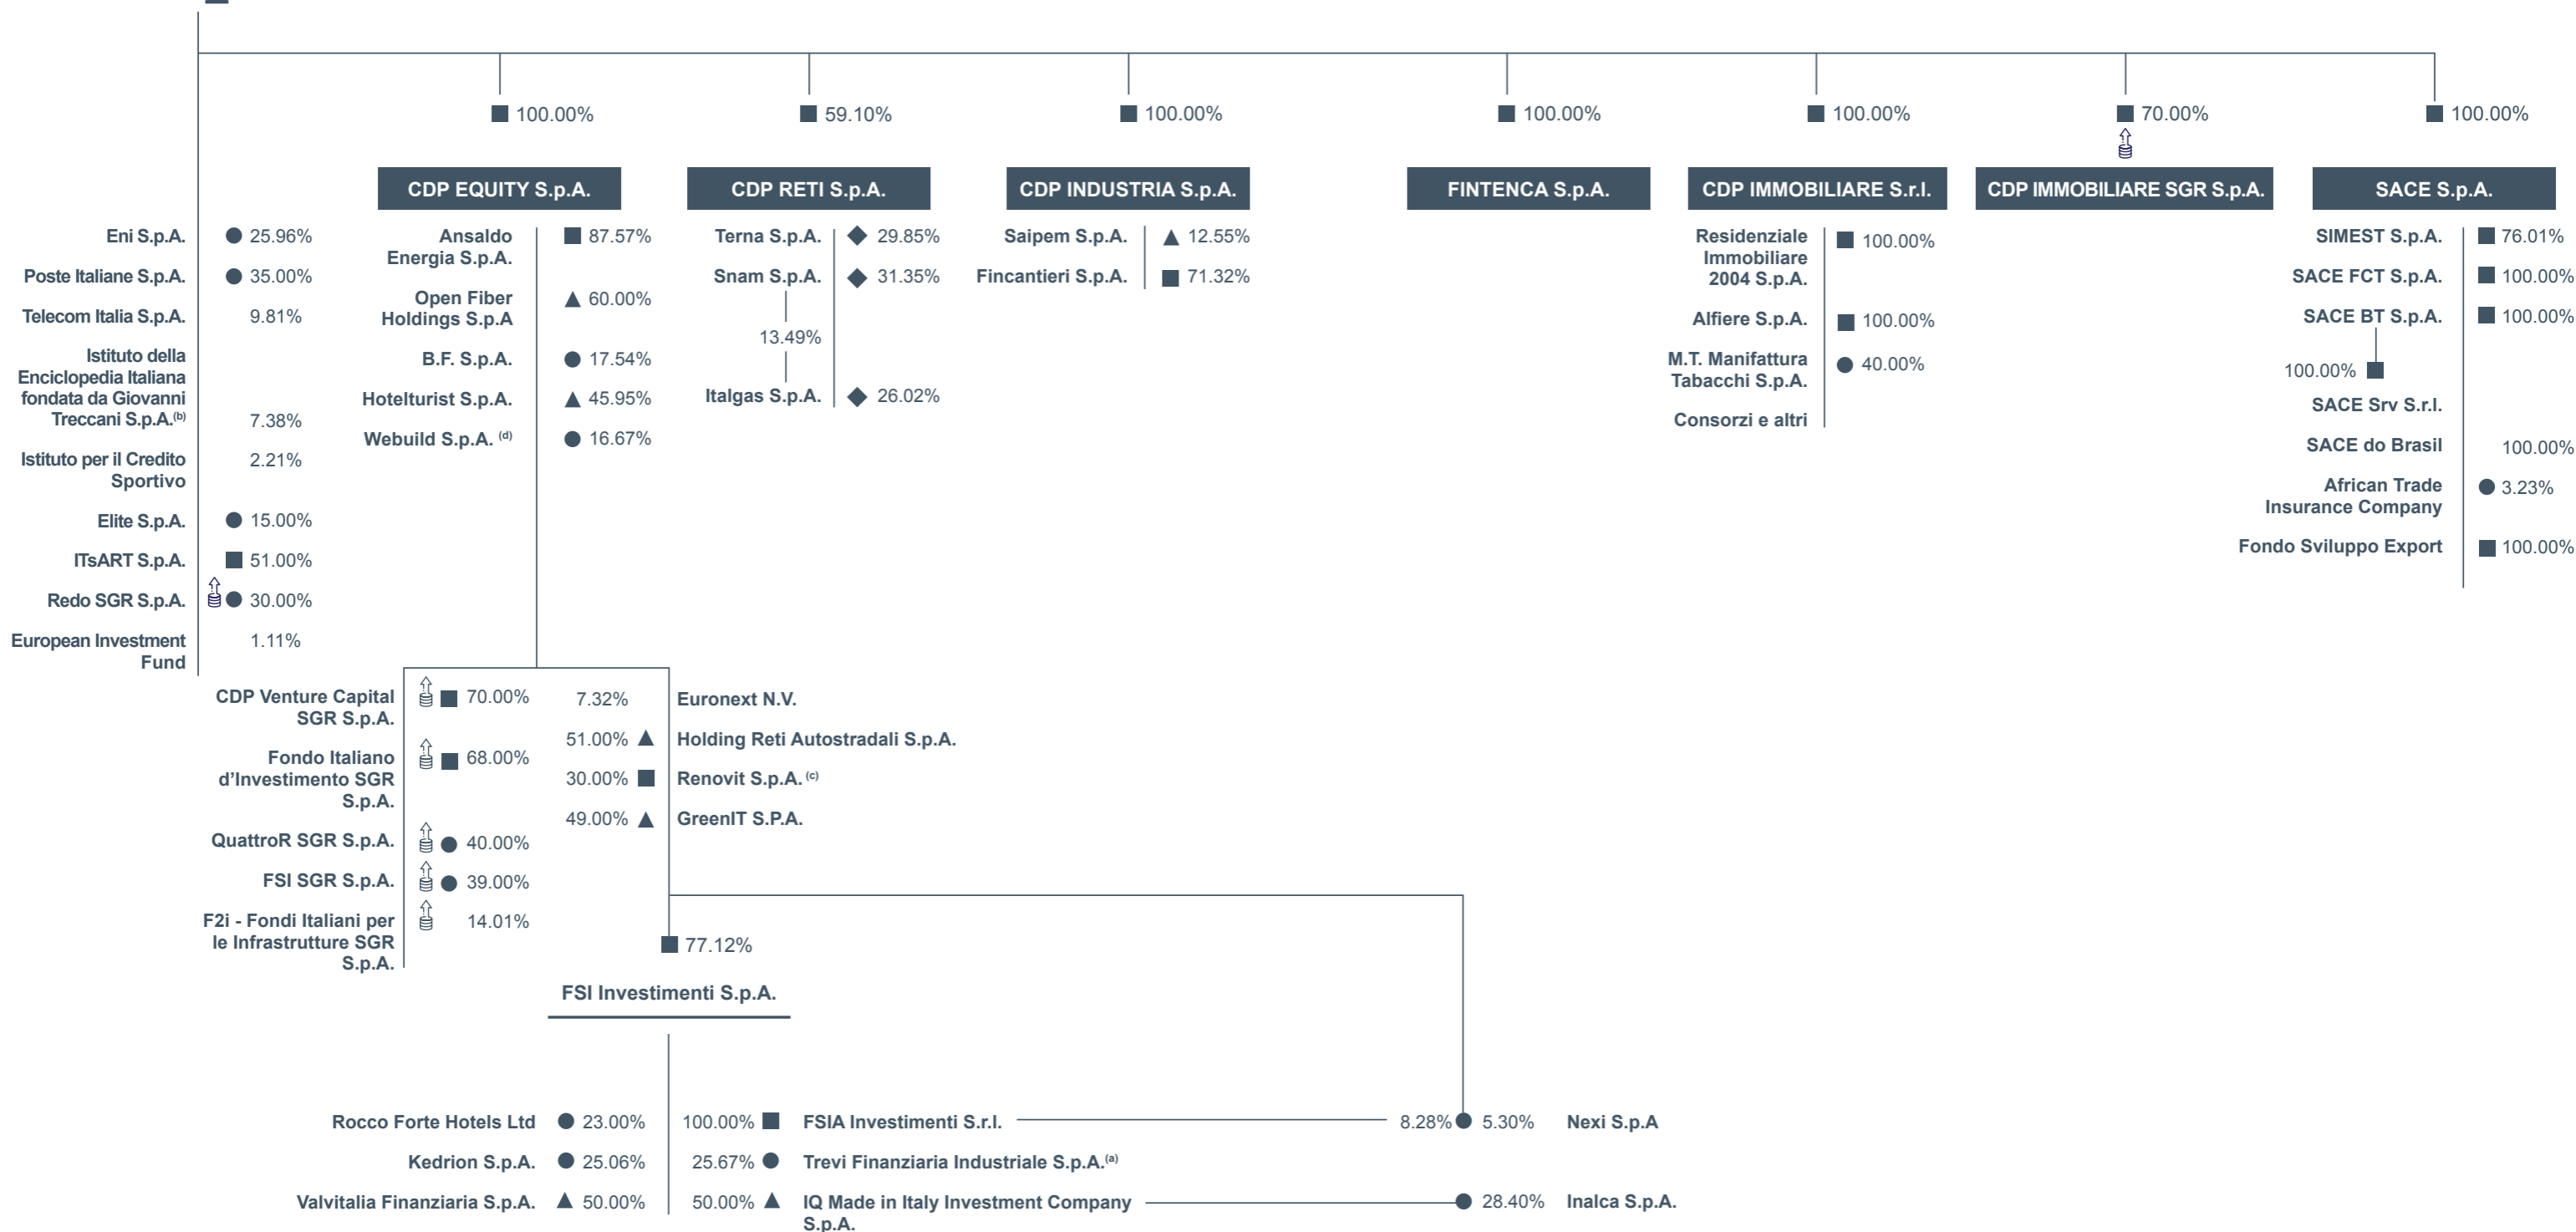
100.00% 59.10% 100.00% 100.00% 100.00% 70.00% 100.00%

CDP EQUITY S.p.A.
CDP RETI S.p.A.
CDP INDUSTRIA S.p.A.
FINTENCA S.p.A.
CDP IMMOBILIARE S.r.l.
CDP IMMOBILIARE SGR S.p.A.
SACE S.p.A.

Eni S.p.A. 25.96%
Poste Italiane S.p.A. 35.00%
Telecom Italia S.p.A. 9.81%
Istituto della Enciclopedia Italiana fondata da Giovanni Treccani S.p.A.$^{(b)}$ 7.38%
Istituto per il Credito Sportivo 2.21%
Elite S.p.A. 15.00%
ITsART S.p.A. 51.00%
Redo SGR S.p.A. 30.00%
European Investment Fund 1.11%

Ansaldo Energia S.p.A. 87.57%
Open Fiber Holdings S.p.A 60.00%
B.F. S.p.A. 17.54%
Hotelturist S.p.A. 45.95%
Webuild S.p.A. $^{(d)}$ 16.67%

Terna S.p.A. 29.85%
Snam S.p.A. 31.35%
13.49%
Italgas S.p.A. 26.02%

Saipem S.p.A. 12.55%
Fincantieri S.p.A. 71.32%

Residenziale Immobiliare 2004 S.p.A. 100.00%
Alfiere S.p.A. 100.00%
M.T. Manifattura Tabacchi S.p.A. 40.00%
Consorzi e altri

SIMEST S.p.A. 76.01%
SACE FCT S.p.A. 100.00%
SACE BT S.p.A. 100.00%
100.00%
SACE Srv S.r.l.
SACE do Brasil 100.00%
African Trade Insurance Company 3.23%
Fondo Sviluppo Export 100.00%

CDP Venture Capital SGR S.p.A. 70.00%
Fondo Italiano d’Investimento SGR S.p.A. 68.00%
QuattroR SGR S.p.A. 40.00%
FSI SGR S.p.A. 39.00%
F2i - Fondi Italiani per le Infrastrutture SGR S.p.A. 14.01%

7.32% Euronext N.V.
51.00% Holding Reti Autostradali S.p.A.
30.00% Renovit S.p.A. $^{(c)}$
49.00% GreenIT S.P.A.

77.12%
FSI Investimenti S.p.A.

Rocco Forte Hotels Ltd 23.00%
Kedrion S.p.A. 25.06%
Valvitalia Finanziaria S.p.A. 50.00%

100.00% FSIA Investimenti S.r.l. 8.28% 5.30% Nexi S.p.A
25.67% Trevi Finanziaria Industriale S.p.A.$^{(a)}$
50.00% IQ Made in Italy Investment Company S.p.A. 28.40% Inalca S.p.A.